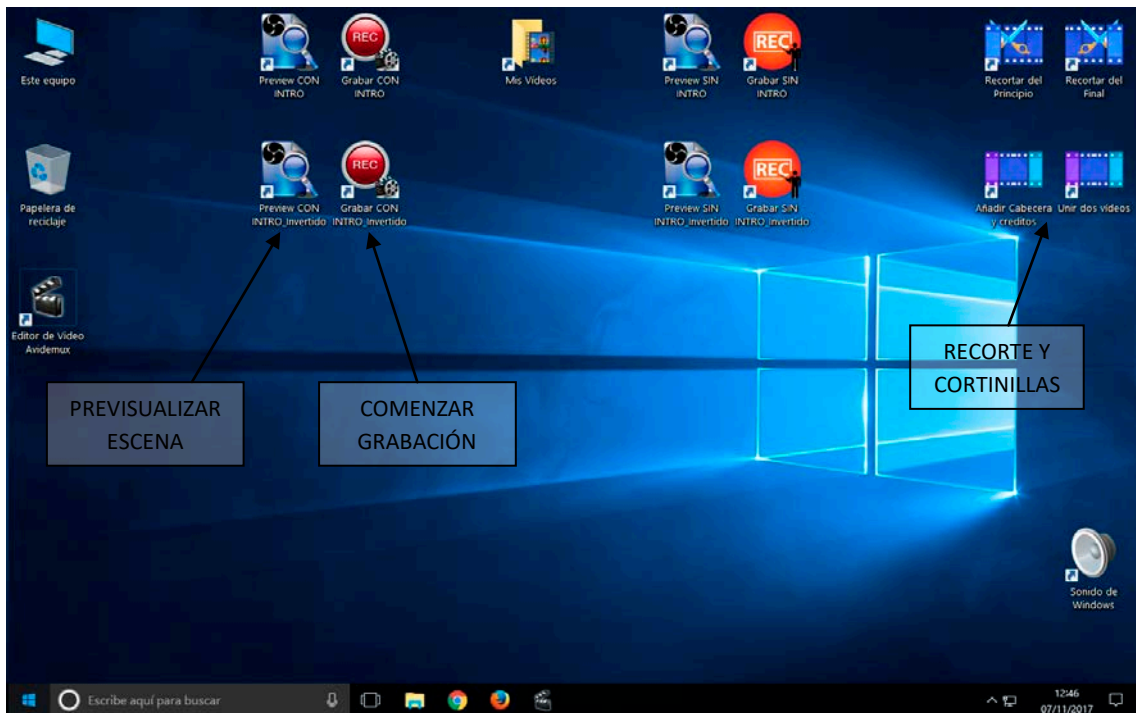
Este equipo

Preview CON INTRO

Grabar CON INTRO

Mis Vídeos

Preview SIN INTRO

Grabar SIN INTRO

Recortar del Principio

Recortar del Final

Papelera de reciclaje

Preview CON INTRO_Invertido

Grabar CON INTRO_Invertido

Preview SIN INTRO_Invertido

Grabar SIN INTRO_Invertido

Añadir Cabecera y creditos

Unir dos videos

Editor de Video Avidemux

RECORTE Y CORTINILLAS

PREVISUALIZAR ESCENA

COMENZAR GRABACIÓN

Sonido de Windows

Escribe aquí para buscar

12:46
07/11/2017